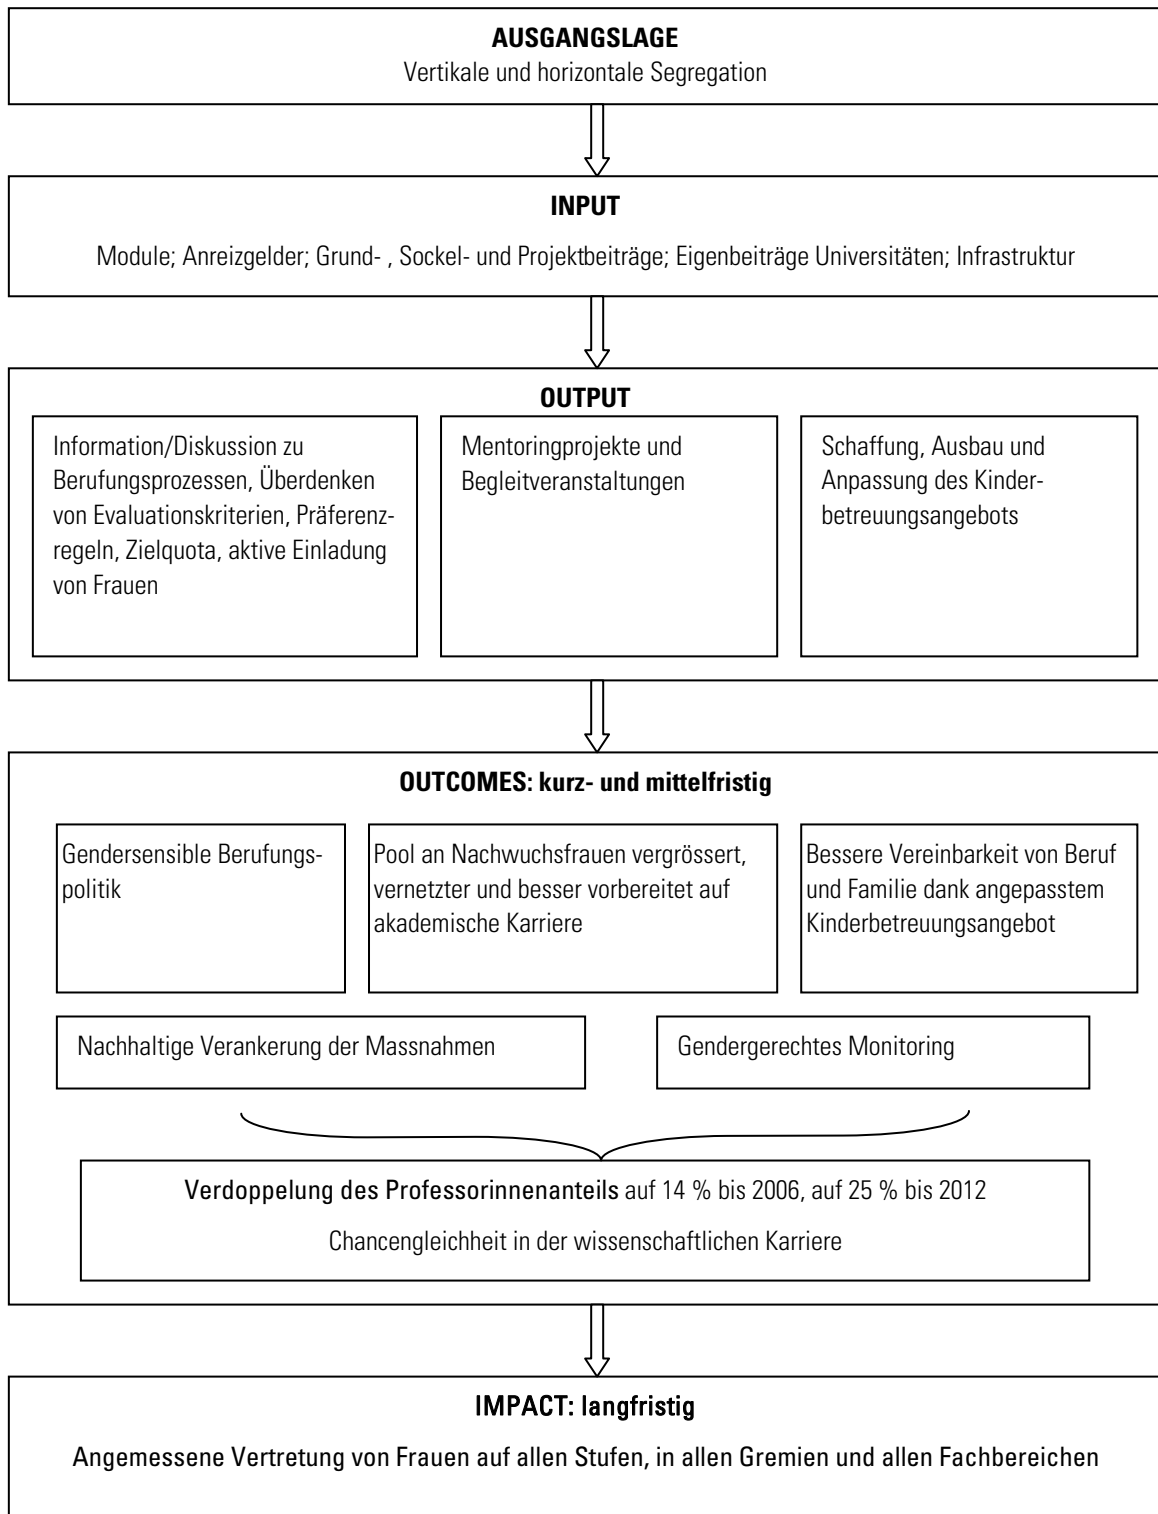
**AUSGANGSLAGE**
Vertikale und horizontale Segregation

**INPUT**
Module; Anreizgelder; Grund- , Sockel- und Projektbeiträge; Eigenbeiträge Universitäten; Infrastruktur

**OUTPUT**

Information/Diskussion zu Berufungsprozessen, Überdenken von Evaluationskriterien, Präferenzregeln, Zielquota, aktive Einladung von Frauen

Mentoringprojekte und Begleitveranstaltungen

Schaffung, Ausbau und Anpassung des Kinderbetreuungsangebots

**OUTCOMES: kurz- und mittelfristig**

Gendersensible Berufungspolitik

Pool an Nachwuchsfrauen vergrössert, vernetzter und besser vorbereitet auf akademische Karriere

Bessere Vereinbarkeit von Beruf und Familie dank angepasstem Kinderbetreuungsangebot

Nachhaltige Verankerung der Massnahmen

Gendergerechtes Monitoring

Verdoppelung des Professorinnenanteils auf 14 % bis 2006, auf 25 % bis 2012

Chancengleichheit in der wissenschaftlichen Karriere

**IMPACT: langfristig**
Angemessene Vertretung von Frauen auf allen Stufen, in allen Gremien und allen Fachbereichen